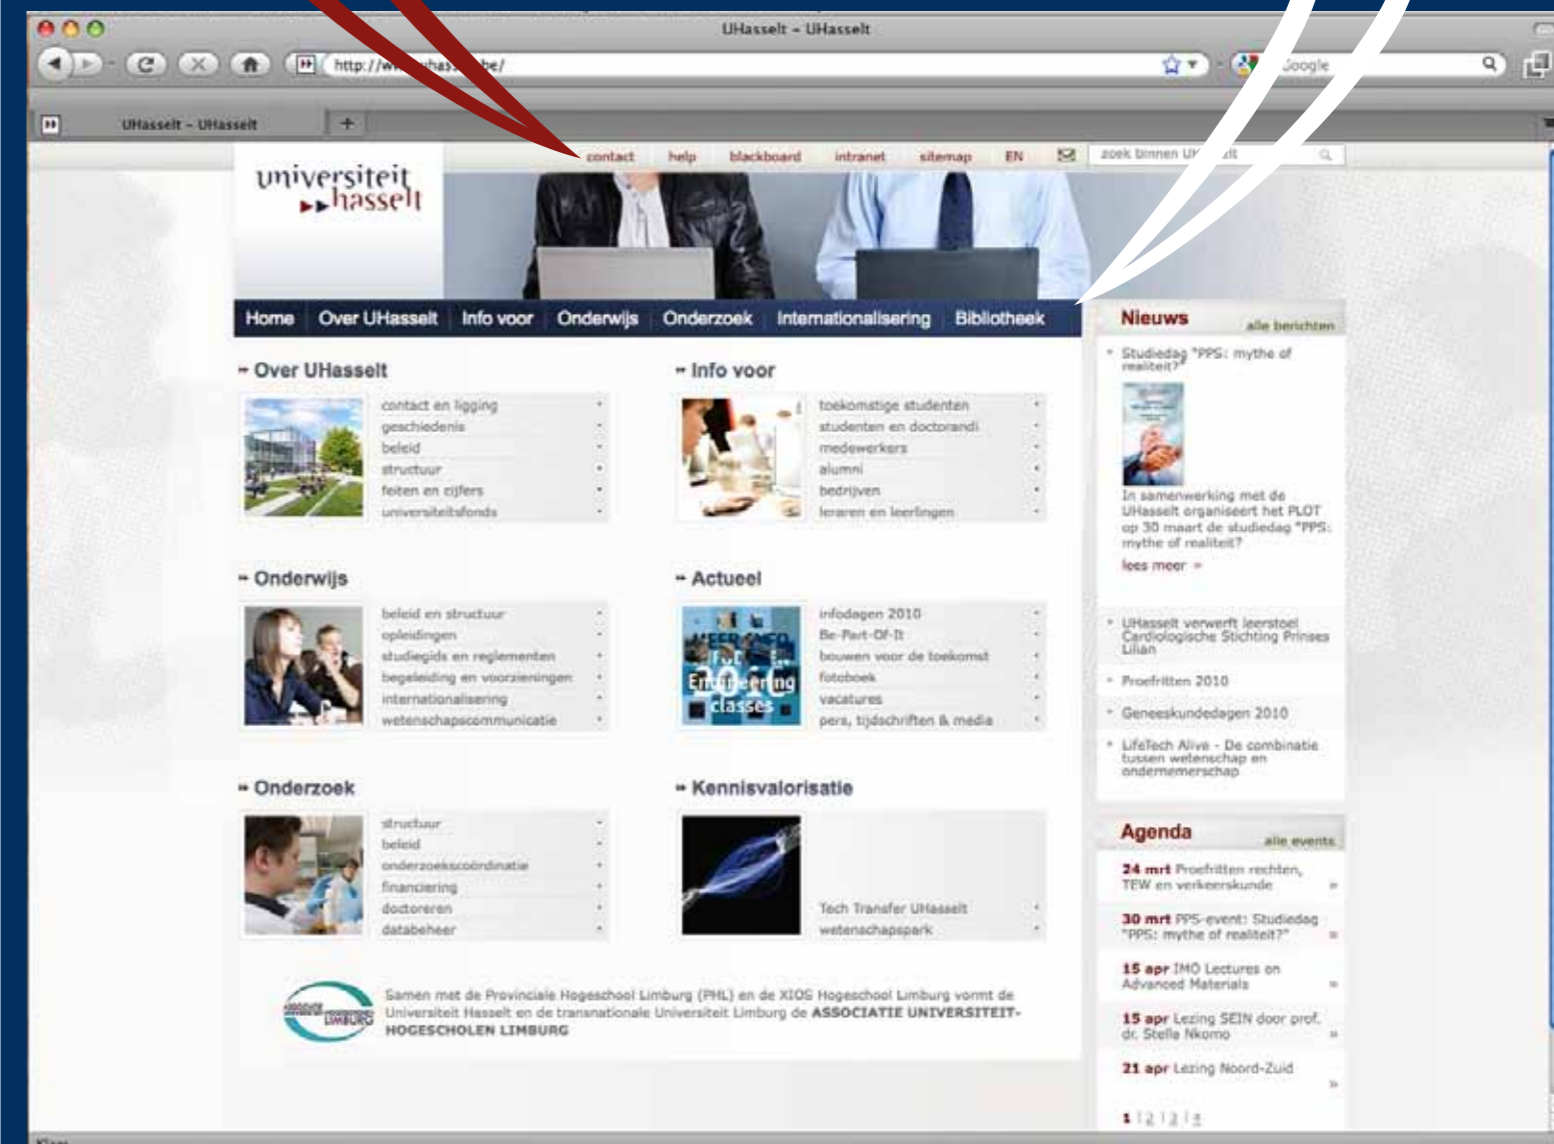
UHasselt - UHasselt

http://w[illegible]has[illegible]be/

Google

UHasselt - UHasselt

contact help blackboard intranet sitemap EN

zoek binnen UH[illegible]lt

universiteit hasselt

Home Over UHasselt Info voor Onderwijs Onderzoek Internationalisering Bibliotheek

Over UHasselt

contact en ligging
geschiedenis
beleid
structuur
feiten en cijfers
universiteitsfonds

Info voor

toekomstige studenten
studenten en doctorandi
medewerkers
alumni
bedrijven
leraren en leerlingen

Onderwijs

beleid en structuur
opleidingen
studiegids en reglementen
begeleiding en voorzieningen
internationalisering
wetenschapscommunicatie

Actueel

infodagen 2010
Be-Part-Of-It
bouwen voor de toekomst
fotoboek
vacatures
pers, tijdschriften & media

Onderzoek

structuur
beleid
onderzoekscoördinatie
financiering
doctoreren
databeheer

Kennisvalorisatie

Tech Transfer UHasselt
wetenschapspark

Samen met de Provinciale Hogeschool Limburg (PHL) en de XIOS Hogeschool Limburg vormt de Universiteit Hasselt en de transnationale Universiteit Limburg de ASSOCIATIE UNIVERSITEIT-HOGESCHOLEN LIMBURG

Nieuws alle berichten

Studiedag "PPS: mythe of realiteit?"

In samenwerking met de UHasselt organiseert het PLOT op 30 maart de studiedag "PPS: mythe of realiteit?

lees meer »

UHasselt verwerft leerstoel Cardiologische Stichting Prinses Lilian

Proefritten 2010

Geneeskundedagen 2010

LifeTech Alive - De combinatie tussen wetenschap en ondernemerschap

Agenda alle events

24 mrt Proefritten rechten, TEW en verkeerskunde

30 mrt PPS-event: Studiedag "PPS: mythe of realiteit?"

15 apr IMO Lectures on Advanced Materials

15 apr Lezing SEIN door prof. dr. Stella Nkomo

21 apr Lezing Noord-Zuid

1 | 2 | 3 | 4